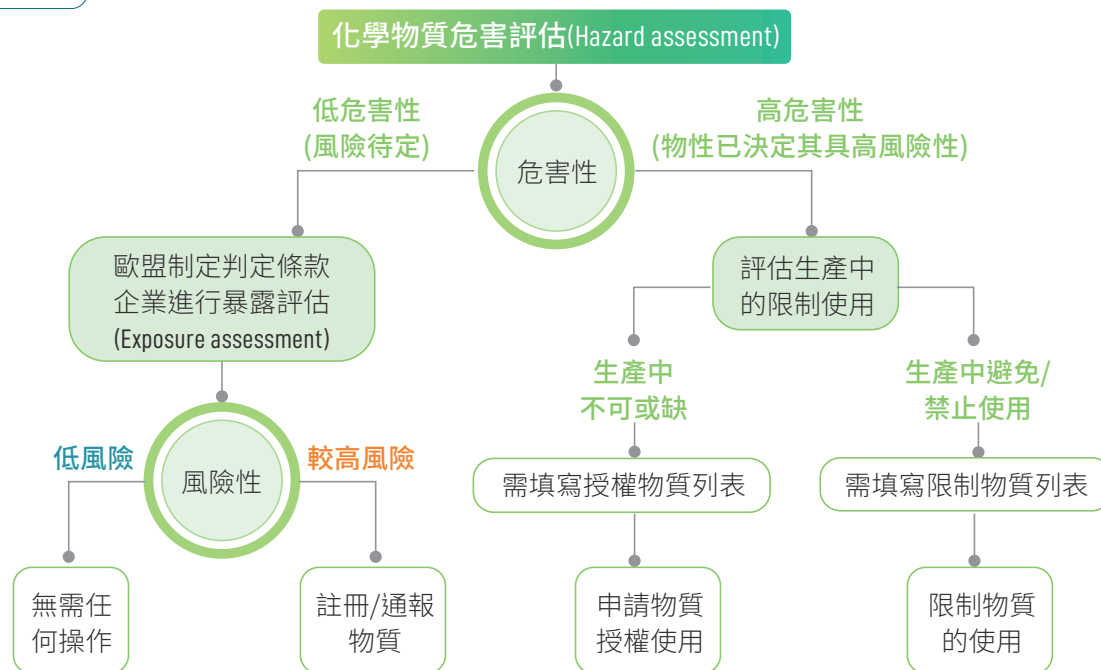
化學物質危害評估(Hazard assessment)

低危害性
(風險待定)

危害性

高危害性
(物性已決定其具高風險性)

歐盟制定判定條款
企業進行暴露評估
(Exposure assessment)

評估生產中
的限制使用

生產中
不可或缺

生產中避免/
禁止使用

低風險

風險性

較高風險

需填寫授權物質列表

需填寫限制物質列表

無需任
何操作

註冊/通報
物質

申請物質
授權使用

限制物質
的使用